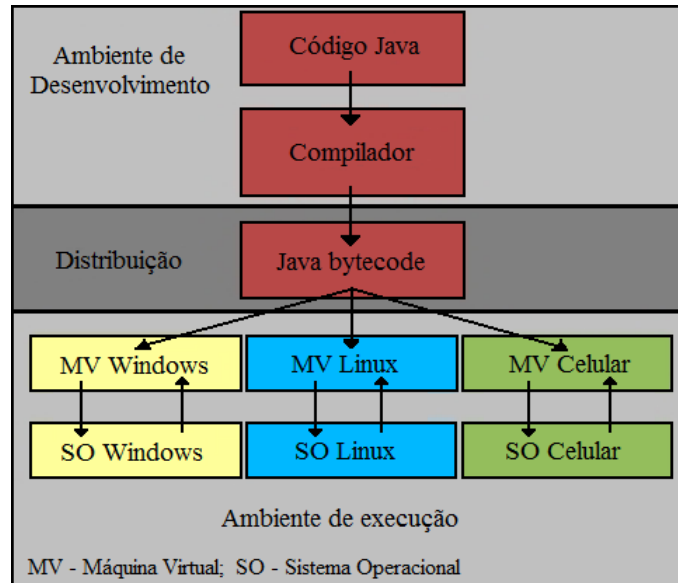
Ambiente de Desenvolvimento

Código Java

Compilador

Distribuição

Java bytecode

MV Windows

MV Linux

MV Celular

SO Windows

SO Linux

SO Celular

Ambiente de execução

MV - Máquina Virtual; SO - Sistema Operacional